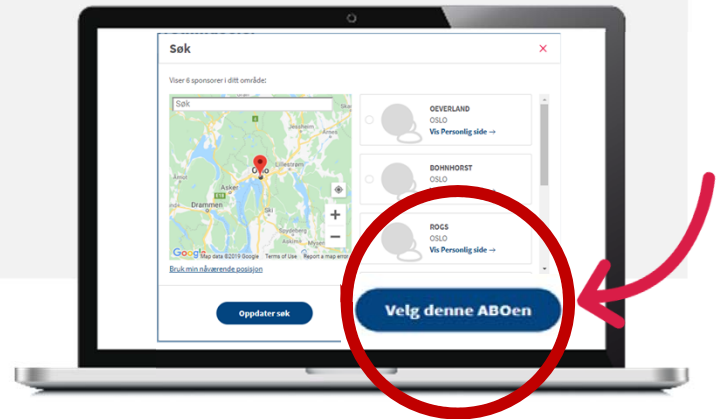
Søk

×

Viser 6 sponsorer i ditt område:

Søk

Lillestrøm
Oslo
Asker
Drammen
Ski
Spydeberg
Moss
Mysen

Google
Map data ©2019 Google Terms of Use Report a map error

Bruk min nåværende posisjon

OEVERLAND
OSLO
Vis Personlig side →

BOHNHORST
OSLO

ROGS
OSLO
Vis Personlig side →

Oppdater søk

Velg denne ABOen